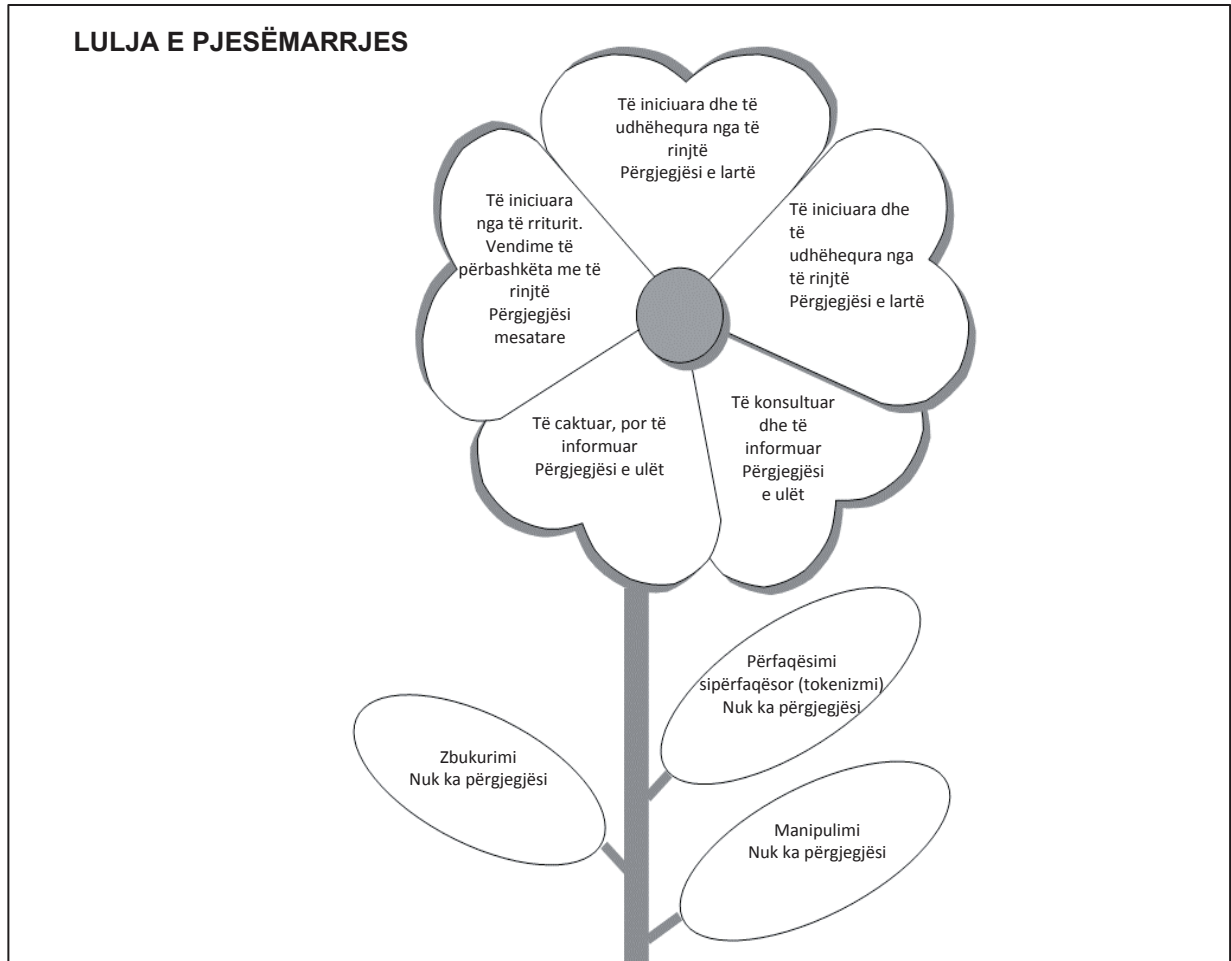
LULJA E PJESËMARRJES

Të iniciuara dhe të udhëhequra nga të rinjtë
Përgjegjësi e lartë

Të iniciuara nga të rriturit. Vendime të përbashkëta me të rinjtë
Përgjegjësi mesatare

Të iniciuara dhe të udhëhequra nga të rinjtë
Përgjegjësi e lartë

Të caktuar, por të informuar
Përgjegjësi e ulët

Të konsultuar dhe të informuar
Përgjegjësi e ulët

Përfaqësimi sipërfaqësor (tokenizmi)
Nuk ka përgjegjësi

Zbukurimi
Nuk ka përgjegjësi

Manipulimi
Nuk ka përgjegjësi